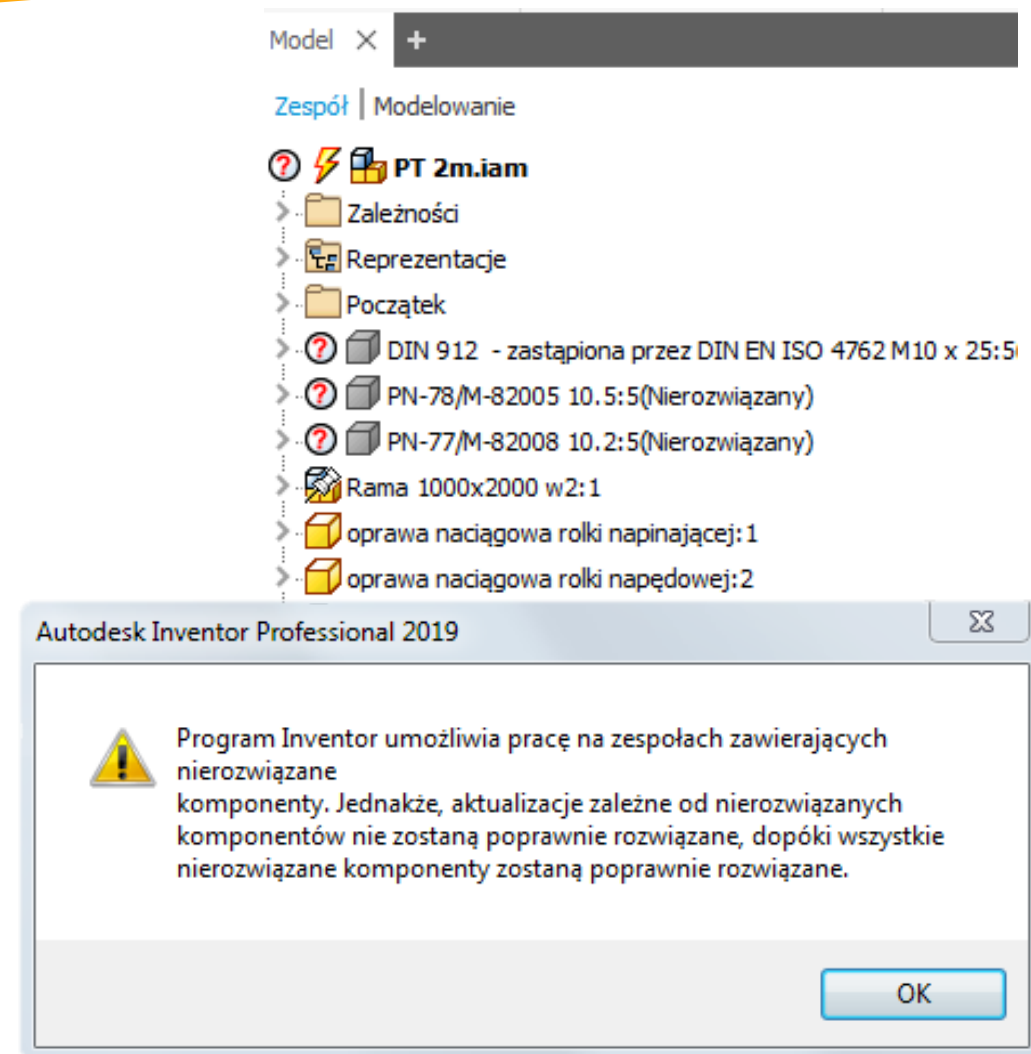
Model ×  +

Zespół | Modelowanie

PT 2m.iam
Zależności
Reprezentacje
Początek
DIN 912 - zastąpiona przez DIN EN ISO 4762 M10 x 25:5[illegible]
PN-78/M-82005 10.5:5(Nierozwiązany)
PN-77/M-82008 10.2:5(Nierozwiązany)
Rama 1000x2000 w2:1
oprawa naciągowa rolki napinającej:1
oprawa naciągowa rolki napędowej:2

Autodesk Inventor Professional 2019

Program Inventor umożliwia pracę na zespołach zawierających nierozwiązane
komponenty. Jednakże, aktualizacje zależne od nierozwiązanych komponentów nie zostaną poprawnie rozwiązane, dopóki wszystkie nierozwiązane komponenty zostaną poprawnie rozwiązane.

OK